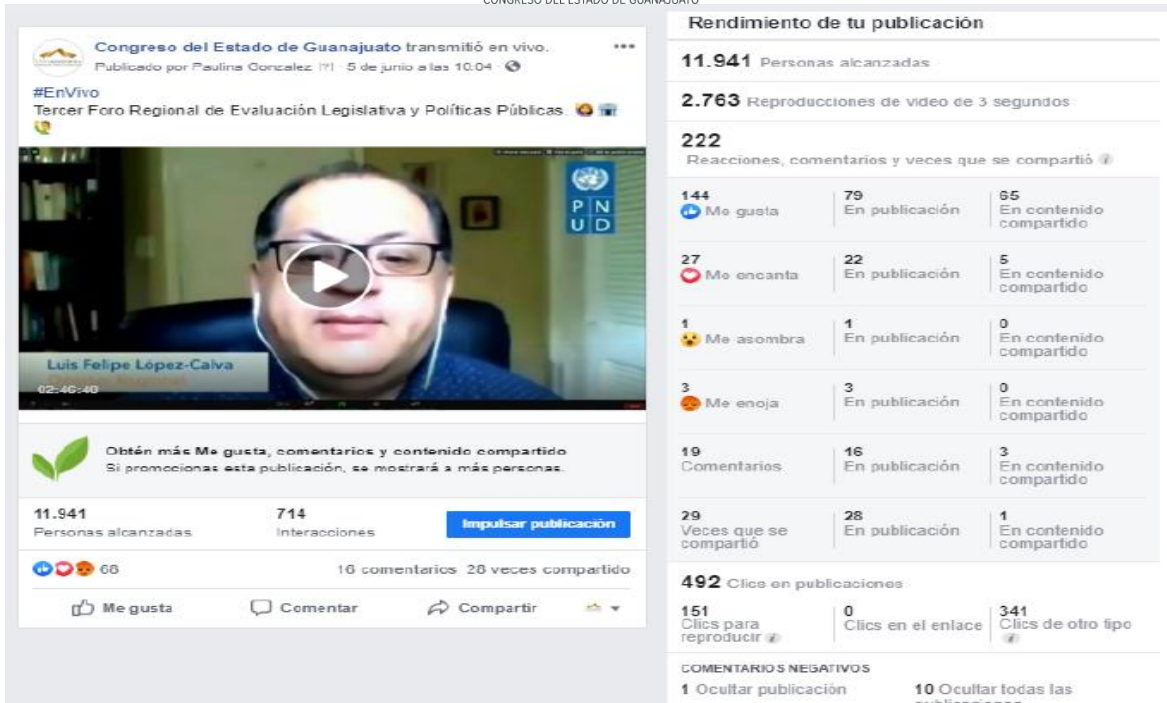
CONGRESO DEL ESTADO DE GUANAJUATO

Congreso del Estado de Guanajuato transmitió en vivo.
Publicado por Paulina Gonzalez [?] · 5 de junio a las 10:04 ·

#EnVivo
Tercer Foro Regional de Evaluación Legislativa y Políticas Públicas.

PNUD

Luis Felipe López-Calva
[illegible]
02:46:40

Obtén más Me gusta, comentarios y contenido compartido
Si promocionas esta publicación, se mostrará a más personas.

11.941
Personas alcanzadas

714
Interacciones

Impulsar publicación

68

16 comentarios 28 veces compartido

Me gusta Comentar Compartir

Rendimiento de tu publicación

11.941 Personas alcanzadas

2.763 Reproducciones de video de 3 segundos

222
Reacciones, comentarios y veces que se compartió

| | | |
|---|---|---|
| 144 Me gusta | 79 En publicación | 65 En contenido compartido |
| 27 Me encanta | 22 En publicación | 5 En contenido compartido |
| 1 Me asombra | 1 En publicación | 0 En contenido compartido |
| 3 Me enoja | 3 En publicación | 0 En contenido compartido |
| 19 Comentarios | 16 En publicación | 3 En contenido compartido |
| 29 Veces que se compartió | 28 En publicación | 1 En contenido compartido |

492 Clics en publicaciones

| | | |
|---|---|---|
| 151 Clics para reproducir | 0 Clics en el enlace | 341 Clics de otro tipo |

COMENTARIOS NEGATIVOS
1 Ocultar publicación
10 Ocultar todas las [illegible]